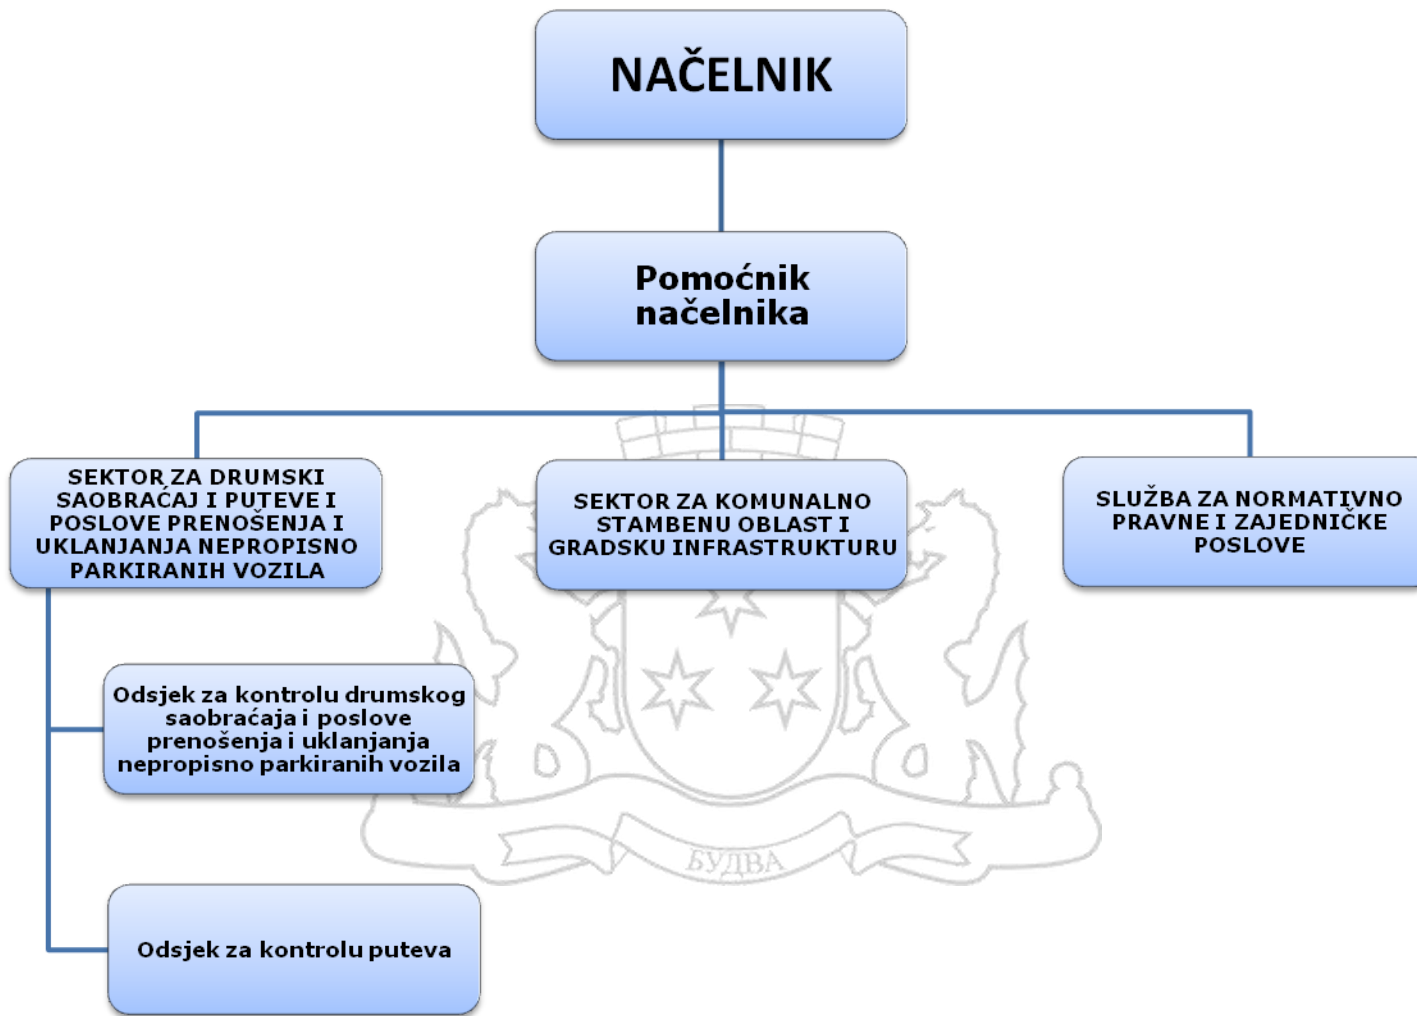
NAČELNIK

Pomoćnik načelnika

SEKTOR ZA DRUMSKI SAOBRAĆAJ I PUTEVE I POSLOVE PRENOŠENJA I UKLANJANJA NEPROPISNO PARKIRANIH VOZILA

SEKTOR ZA KOMUNALNO STAMBENU OBLAST I GRADSKU INFRASTRUKTURU

SLUŽBA ZA NORMATIVNO PRAVNE I ZAJEDNIČKE POSLOVE

Odsjek za kontrolu drumskog saobraćaja i poslove prenošenja i uklanjanja nepropisno parkiranih vozila

Odsjek za kontrolu puteva

БУДВА